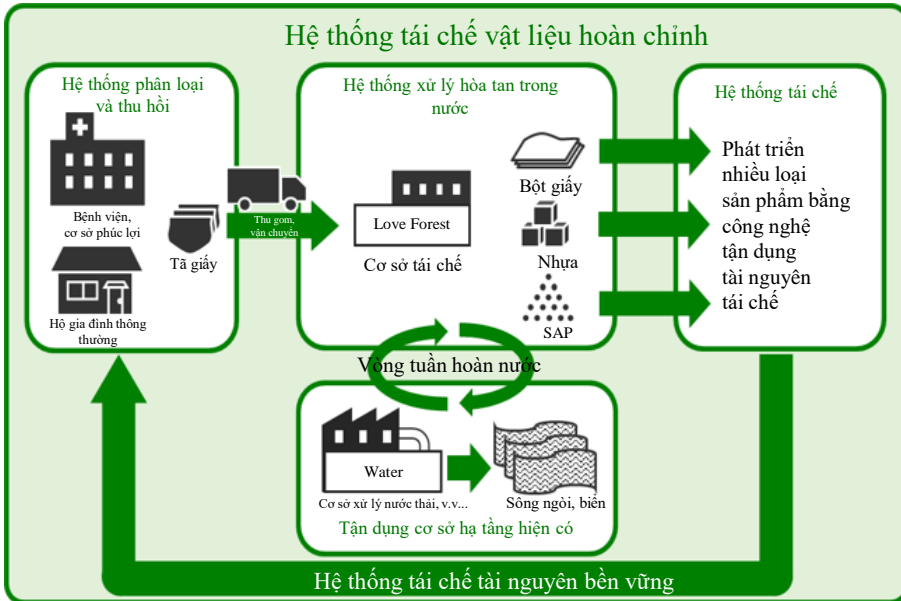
Hệ thống tái chế vật liệu hoàn chỉnh

Hệ thống phân loại và thu hồi

Bệnh viện, cơ sở phúc lợi

Hộ gia đình thông thường

Tã giấy

Thu gom, vận chuyển

Hệ thống xử lý hòa tan trong nước

Love Forest

Cơ sở tái chế

Bột giấy

Nhựa

SAP

Hệ thống tái chế

Phát triển nhiều loại sản phẩm bằng công nghệ tận dụng tài nguyên tái chế

Vòng tuần hoàn nước

Water

Cơ sở xử lý nước thải, v.v...

Sông ngòi, biển

Tận dụng cơ sở hạ tầng hiện có

Hệ thống tái chế tài nguyên bền vững